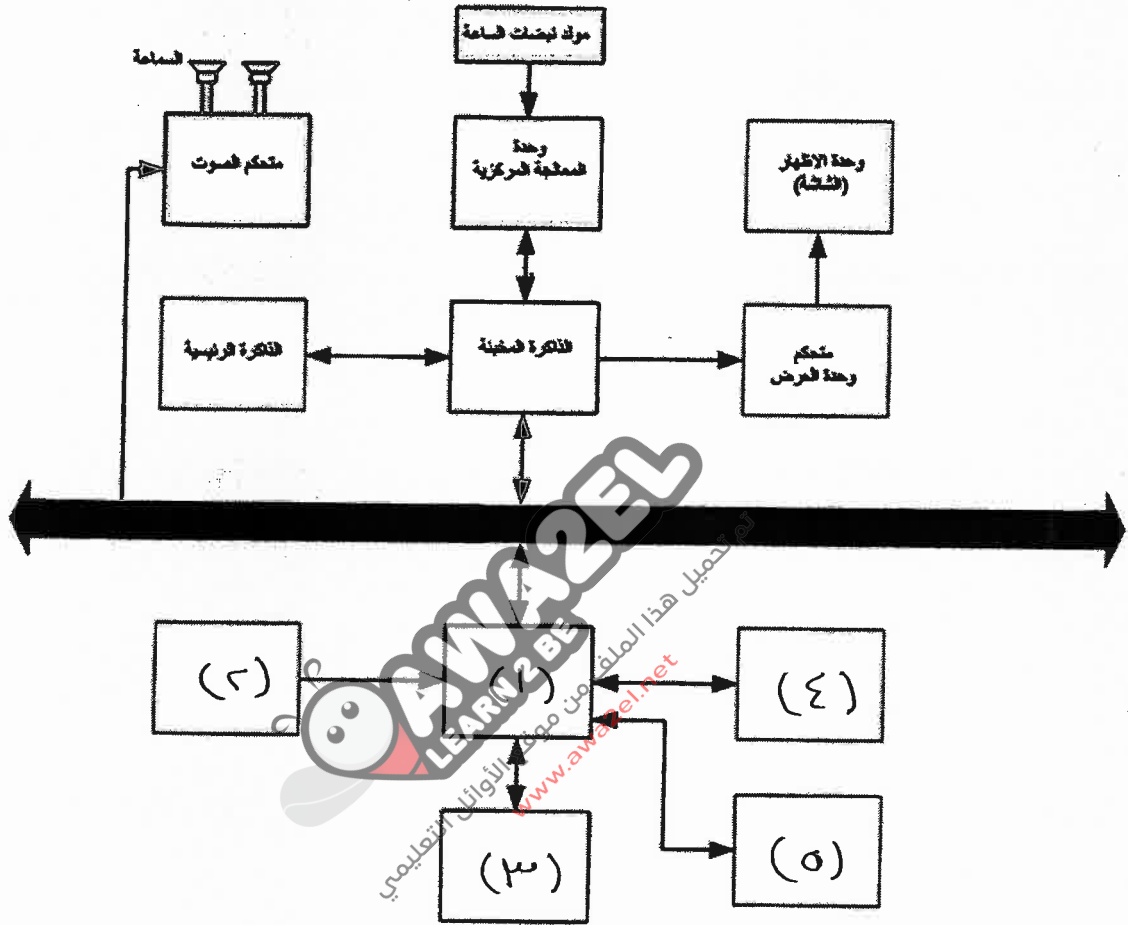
مولد نبضات الساعة

السماعة

متحكم الصوت

وحدة المعالجة المركزية

وحدة الإظهار (الشاشة)

الذاكرة الرئيسية

الذاكرة المخبئة

متحكم وحدة العرض

(٢)

(١)

(٤)

(٣)

(٥)

AWA2EL
LEARN 2 BE
تم تحميل هذا الملف من موقع الأوائل التعليمي
www.awa2el.net